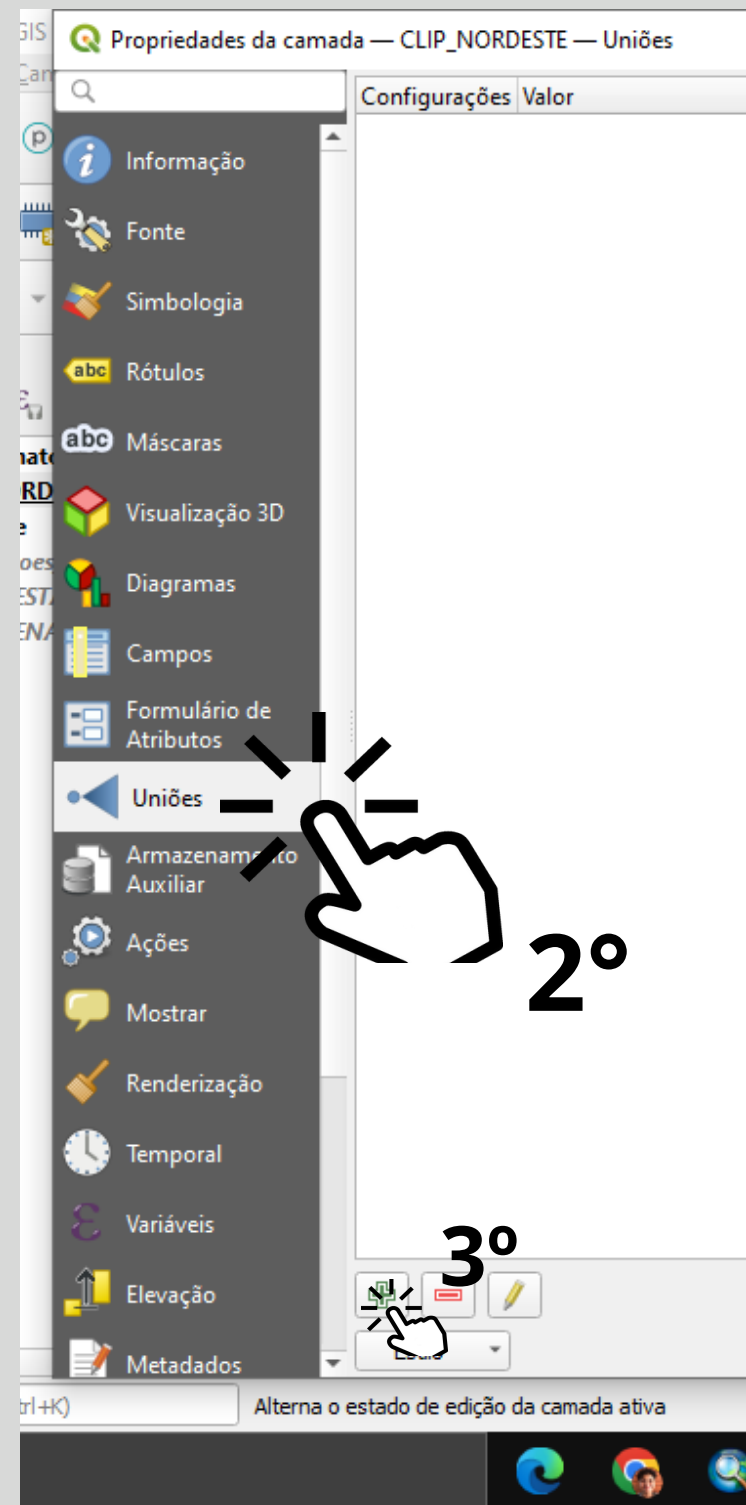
GIS
Cam
Propriedades da camada — CLIP_NORDESTE — Uniões

Configurações | Valor

Informação
Fonte
Simbologia
Rótulos
Máscaras
Visualização 3D
Diagramas
Campos
Formulário de Atributos
Uniões
Armazenamento Auxiliar
Ações
Mostrar
Renderização
Temporal
Variáveis
Elevação
Metadados

2º
3º

trl+K)
Alterna o estado de edição da camada ativa